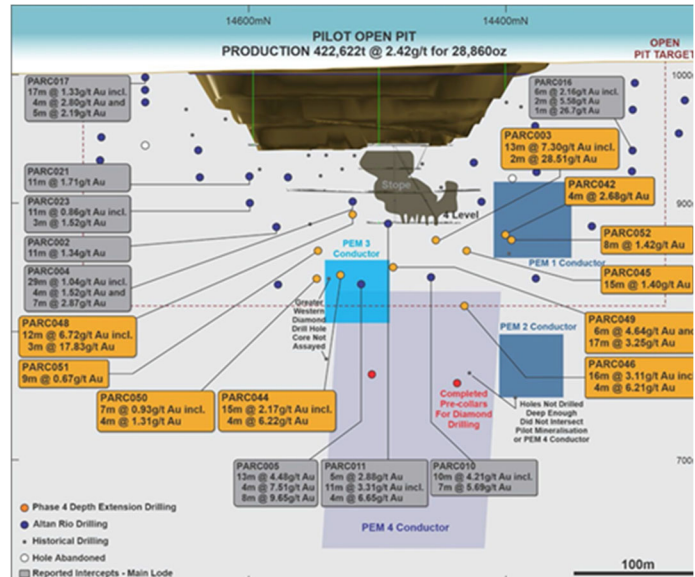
14600mN

14400mN

PILOT OPEN PIT
PRODUCTION 422,622t @ 2.42g/t for 28,860oz

OPEN PIT TARGET

1000

PARC017
17m @ 1.33g/t Au incl.
4m @ 2.80g/t Au and
5m @ 2.19g/t Au

PARC016
6m @ 2.16g/t Au incl.
2m @ 5.58g/t Au
1m @ 26.7g/t Au

PARC003
13m @ 7.30g/t Au incl.
2m @ 28.51g/t Au

PARC021
11m @ 1.71g/t Au

Stope

PARC042
4m @ 2.68g/t Au

900

PARC023
11m @ 0.86g/t Au incl.
3m @ 1.52g/t Au

4 Level

PARC052
8m @ 1.42g/t Au

PARC002
11m @ 1.34g/t Au

PEM 3 Conductor

PEM 1 Conductor

PARC004
29m @ 1.04g/t Au incl.
4m @ 1.52g/t Au and
7m @ 2.87g/t Au

PARC045
15m @ 1.40g/t Au

Greater Western Diamond Drill Hole Core Not Assayed

PARC048
12m @ 6.72g/t Au incl.
3m @ 17.83g/t Au

PEM 2 Conductor

PARC049
6m @ 4.64g/t Au and
17m @ 3.25g/t Au

PARC051
9m @ 0.67g/t Au

PARC046
16m @ 3.11g/t Au incl.
4m @ 6.21g/t Au

PARC050
7m @ 0.93g/t Au incl.
4m @ 1.31g/t Au

PARC044
15m @ 2.17g/t Au incl.
4m @ 6.22g/t Au

Completed Pre-collars For Diamond Drilling

Holes Not Drilled Deep Enough Did Not Intersect Pilot Mineralisation or PEM 4 Conductor

PARC005
13m @ 4.48g/t Au
4m @ 7.51g/t Au
8m @ 9.65g/t Au

PARC011
5m @ 2.88g/t Au
11m @ 3.31g/t Au incl.
4m @ 6.65g/t Au

PARC010
10m @ 4.21g/t Au incl.
7m @ 5.69g/t Au

700

Phase 4 Depth Extension Drilling
Altan Rio Drilling
Historical Drilling
Hole Abandoned
Reported Intercepts - Main Lode

PEM 4 Conductor

100m